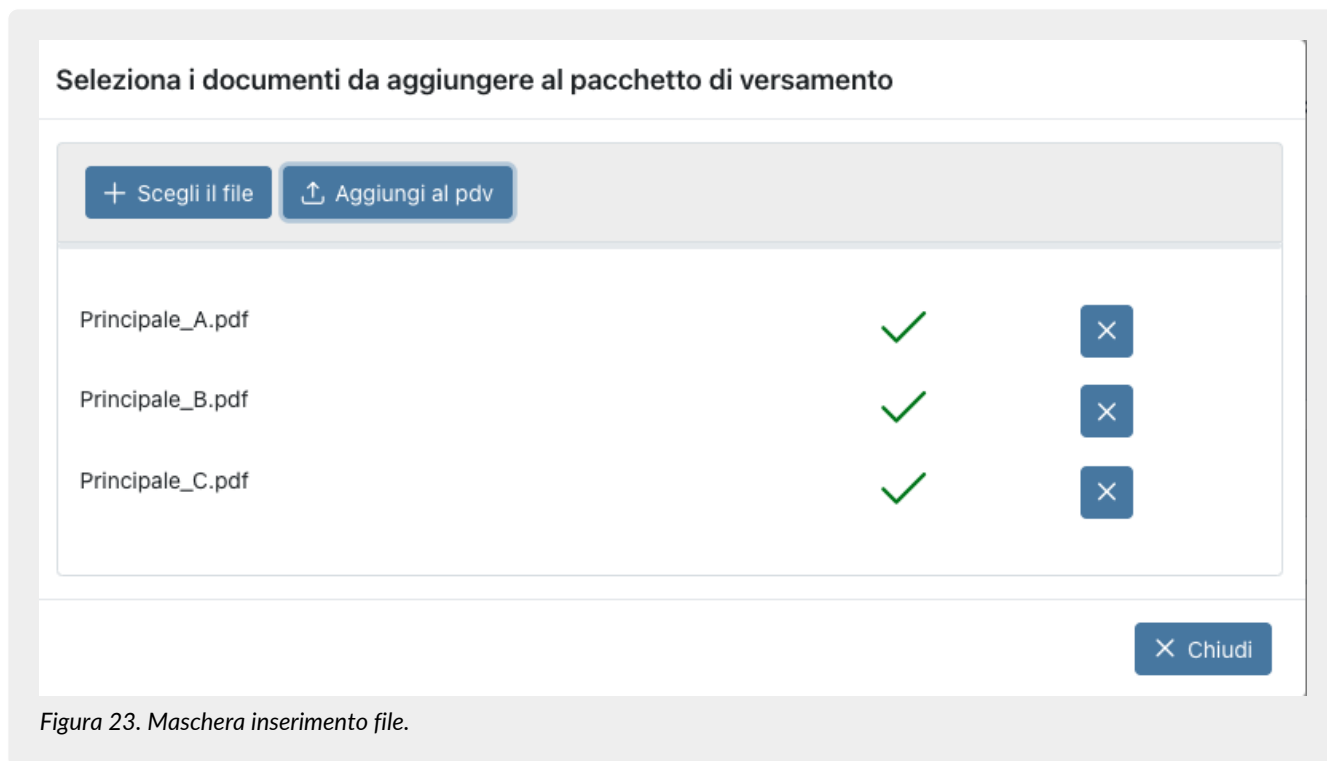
Seleziona i documenti da aggiungere al pacchetto di versamento

+ Scegli il file

Aggiungi al pdv

Principale_A.pdf

Principale_B.pdf

Principale_C.pdf

× Chiudi

Figura 23. Maschera inserimento file.